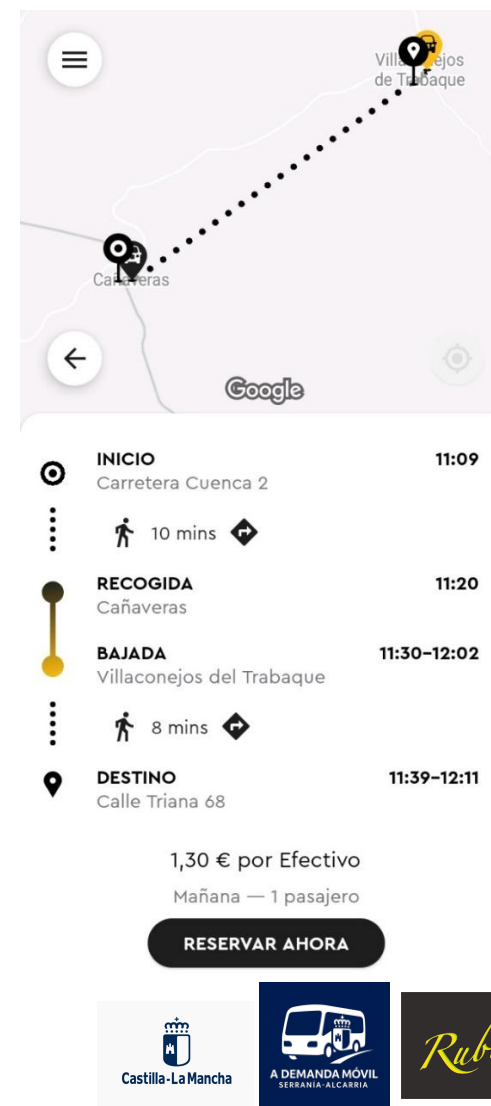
Villa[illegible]ejos de Trabaque

Cañaveras

Google

INICIO 11:09
Carretera Cuenca 2

10 mins

RECOGIDA 11:20
Cañaveras

BAJADA 11:30–12:02
Villaconejos del Trabaque

8 mins

DESTINO 11:39–12:11
Calle Triana 68

1,30 € por Efectivo

Mañana — 1 pasajero

RESERVAR AHORA

Castilla-La Mancha

A DEMANDA MÓVIL
SERRANÍA-ALCARRIA

Rub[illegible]